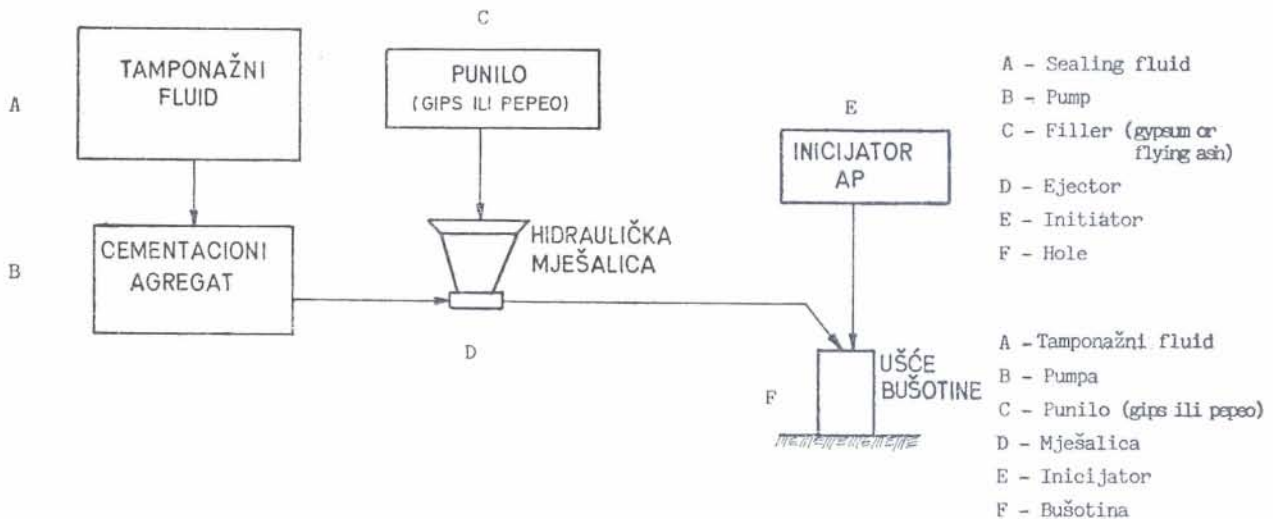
C

A

TAMPONAŽNI FLUID

PUNILO (GIPS ILI PEPEO)

E

INICIJATOR AP

A – Sealing fluid
B – Pump
C – Filler (gypsum or flying ash)
D – Ejector
E – Initiator
F – Hole

B

CEMENTACIONI AGREGAT

HIDRAULIČKA MJEŠALICA

D

F

UŠĆE BUŠOTINE

A – Tamponažni fluid
B – Pumpa
C – Punilo (gips ili pepeo)
D – Mješalica
E – Inicijator
F – Bušotina